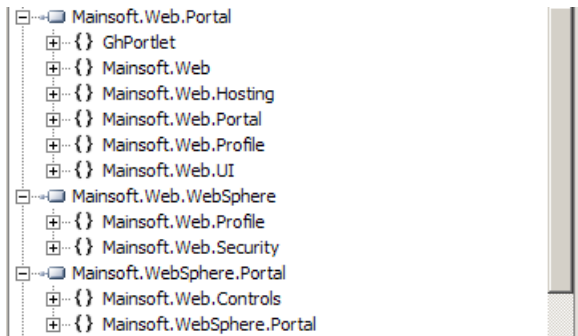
Mainsoft.Web.Portal
{} GhPortlet
{} Mainsoft.Web
{} Mainsoft.Web.Hosting
{} Mainsoft.Web.Portal
{} Mainsoft.Web.Profile
{} Mainsoft.Web.UI
Mainsoft.Web.WebSphere
{} Mainsoft.Web.Profile
{} Mainsoft.Web.Security
Mainsoft.WebSphere.Portal
{} Mainsoft.Web.Controls
{} Mainsoft.WebSphere.Portal